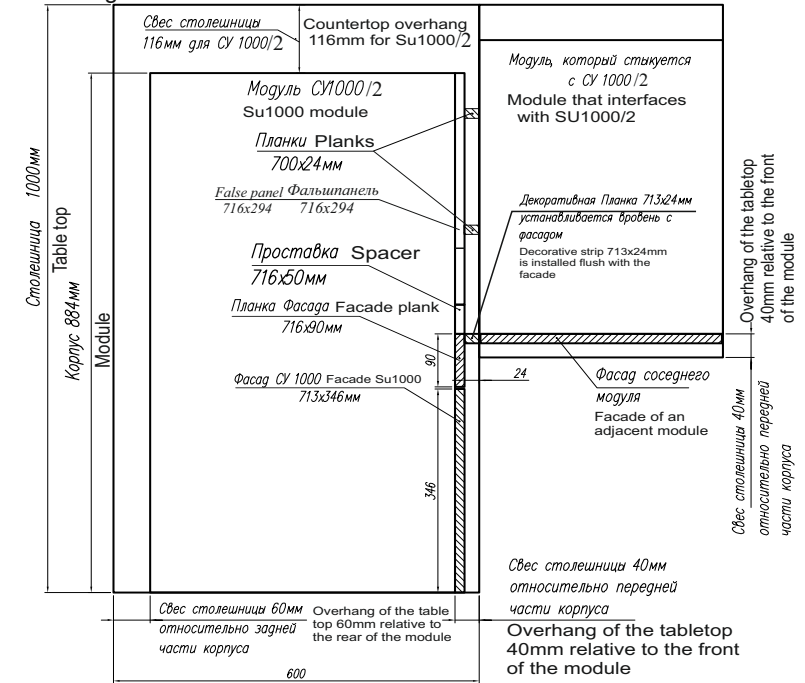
Свес столешницы 116мм для СУ 1000/2

Countertop overhang 116mm for Su1000/2

Модуль, который стыкуется с СУ 1000/2

Module that interfaces with SU1000/2

Модуль СУ1000/2

Su1000 module

Планки Planks

700x24мм

False panel Фальшпанель

716x294 716x294

Декоративная Планка 713x24мм устанавливается вровень с фасадом

Decorative strip 713x24mm is installed flush with the facade

Проставка Spacer

716x50мм

Планка Фасада Facade plank

716x90мм

Фасад СУ 1000 Facade Su1000

713x346мм

90

24

346

Фасад соседнего модуля

Facade of an adjacent module

Столешница 1000мм

Table top

Корпус 884мм

Module

Overhang of the tabletop 40mm relative to the front of the module

Свес столешницы 40мм относительно передней части корпуса

Свес столешницы 40мм относительно передней части корпуса

Свес столешницы 60мм относительно задней части корпуса

Overhang of the table top 60mm relative to the rear of the module

Overhang of the tabletop 40mm relative to the front of the module

600